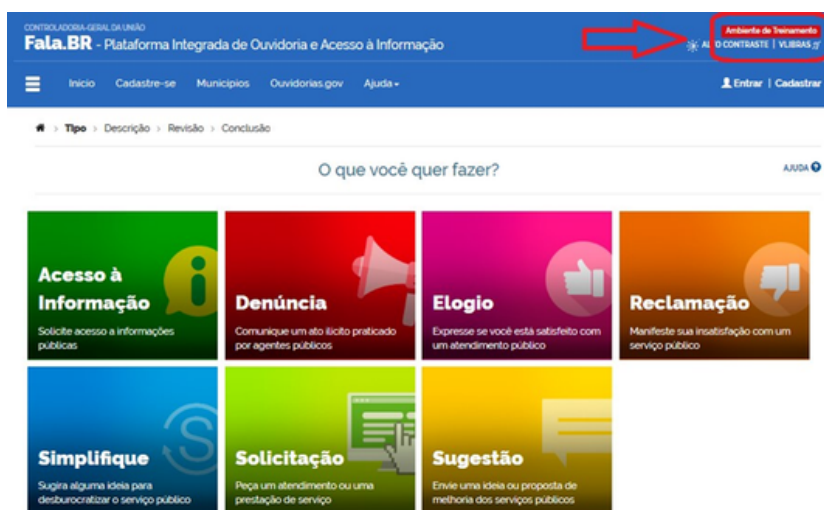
CONTROLADORIA-GERAL DA UNIÃO
Fala.BR - Plataforma Integrada de Ouvidoria e Acesso à Informação

Ambiente de Treinamento
ALTO CONTRASTE | VLIBRAS

Início Cadastre-se Municípios Ouvidorias.gov Ajuda

Entrar | Cadastrar

Tipo > Descrição > Revisão > Conclusão

O que você quer fazer?

AJUDA

Acesso à Informação
Solicite acesso a informações públicas

Denúncia
Comunique um ato ilícito praticado por agentes públicos

Elogio
Expresse se você está satisfeito com um atendimento público

Reclamação
Manifeste sua insatisfação com um serviço público

Simplifique
Sugira alguma ideia para desburocratizar o serviço público

Solicitação
Peça um atendimento ou uma prestação de serviço

Sugestão
Envie uma ideia ou proposta de melhoria dos serviços públicos